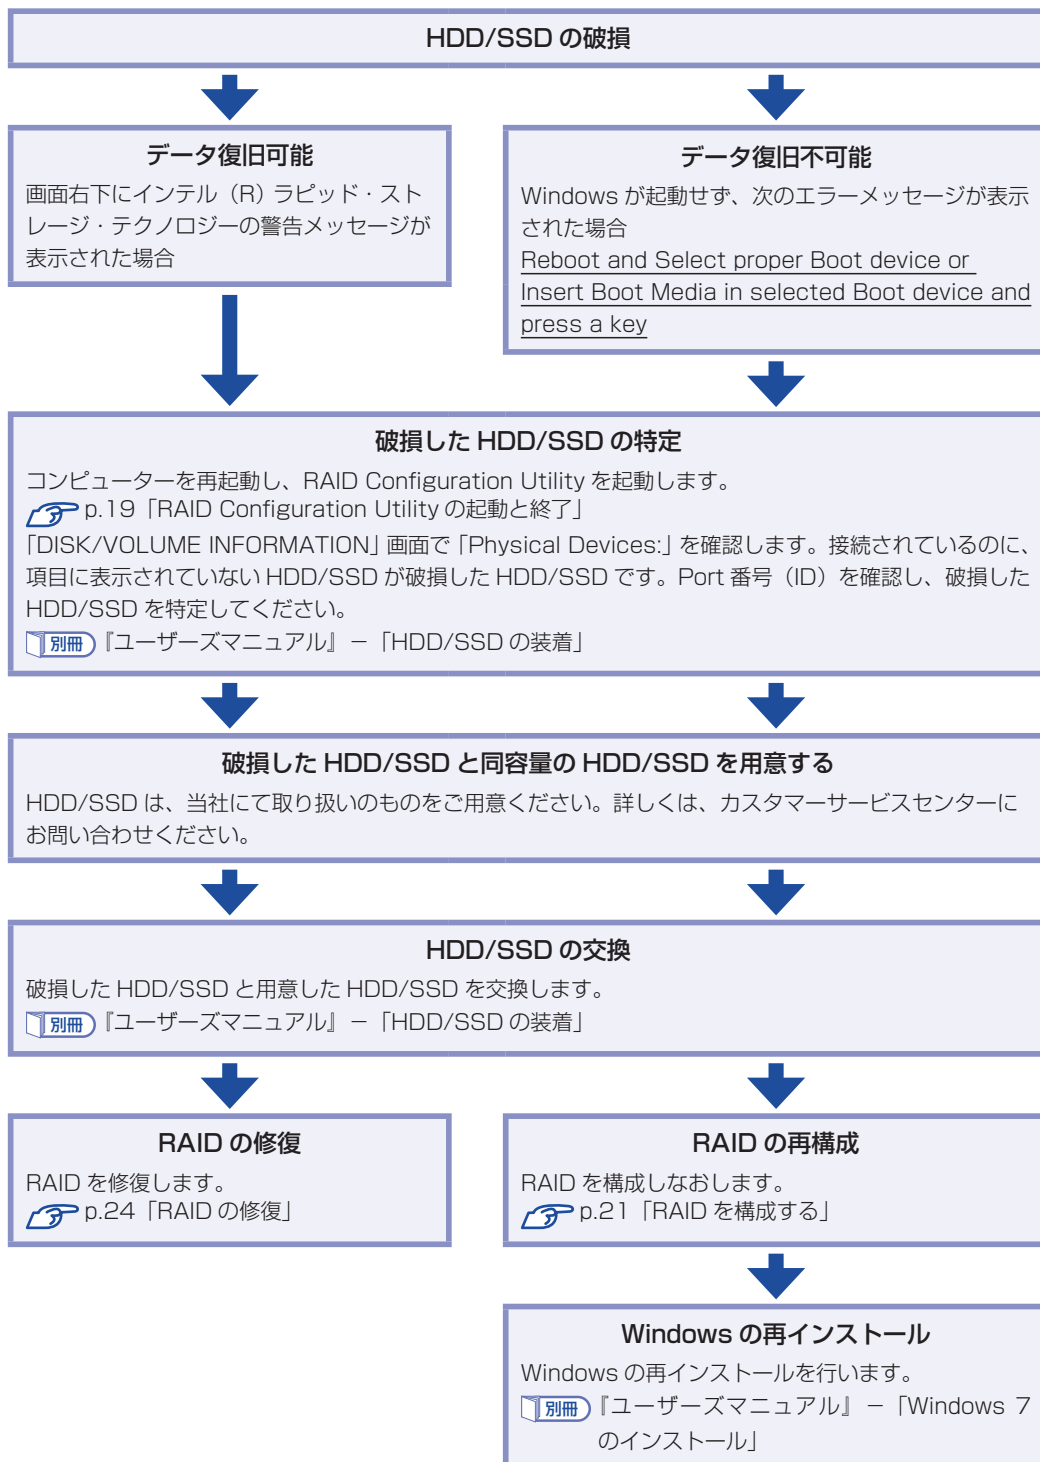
HDD/SSD の破損

データ復旧可能

画面右下にインテル（R）ラピッド・ストレージ・テクノロジーの警告メッセージが表示された場合

データ復旧不可能

Windows が起動せず、次のエラーメッセージが表示された場合
Reboot and Select proper Boot device or Insert Boot Media in selected Boot device and press a key

破損した HDD/SSD の特定

コンピューターを再起動し、RAID Configuration Utility を起動します。
p.19「RAID Configuration Utility の起動と終了」
「DISK/VOLUME INFORMATION」画面で「Physical Devices:」を確認します。接続されているのに、項目に表示されていない HDD/SSD が破損した HDD/SSD です。Port 番号（ID）を確認し、破損した HDD/SSD を特定してください。
別冊『ユーザーズマニュアル』－「HDD/SSD の装着」

破損した HDD/SSD と同容量の HDD/SSD を用意する

HDD/SSD は、当社にて取り扱いのものをご用意ください。詳しくは、カスタマーサービスセンターにお問い合わせください。

HDD/SSD の交換

破損した HDD/SSD と用意した HDD/SSD を交換します。
別冊『ユーザーズマニュアル』－「HDD/SSD の装着」

RAID の修復

RAID を修復します。
p.24「RAID の修復」

RAID の再構成

RAID を構成しなおします。
p.21「RAID を構成する」

Windows の再インストール

Windows の再インストールを行います。
別冊『ユーザーズマニュアル』－「Windows 7 のインストール」